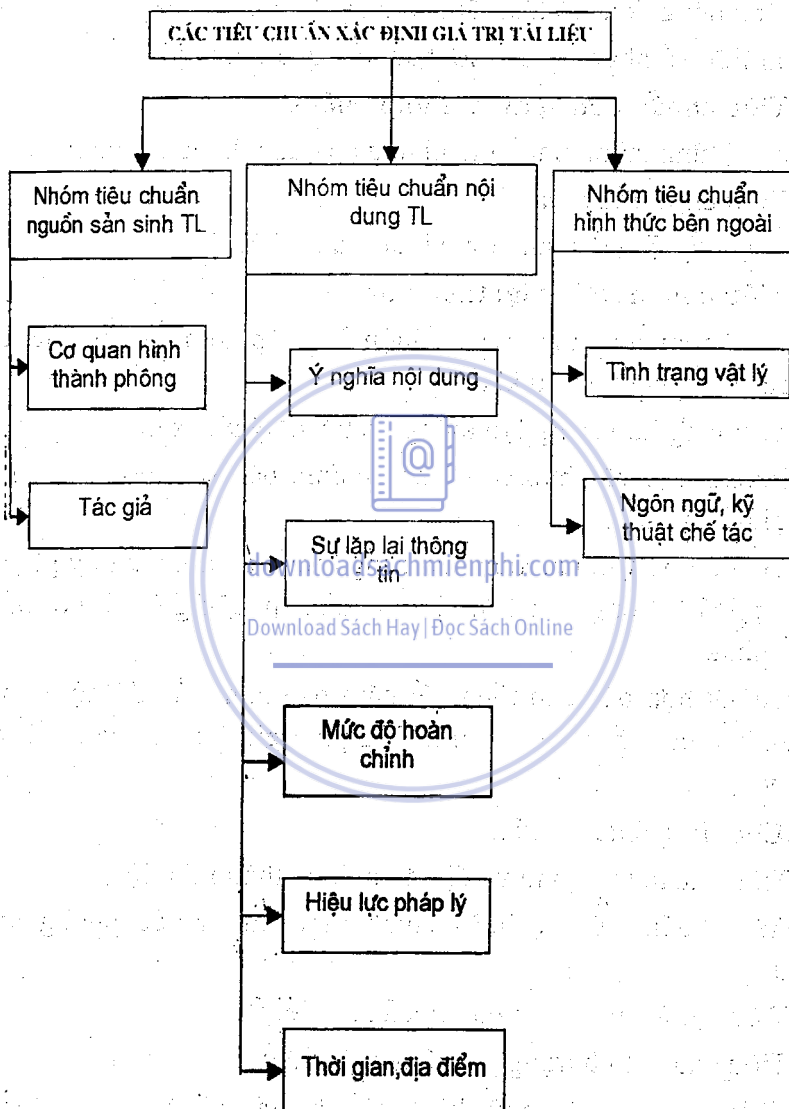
CÁC TIÊU CHUẨN XÁC ĐỊNH GIÁ TRỊ TÀI LIỆU

Nhóm tiêu chuẩn nguồn sản sinh TL

Nhóm tiêu chuẩn nội dung TL

Nhóm tiêu chuẩn hình thức bên ngoài

Cơ quan hình thành phông

Tác giả

Ý nghĩa nội dung

Sự lặp lại thông tin

Mức độ hoàn chỉnh

Hiệu lực pháp lý

Thời gian,địa điểm

Tình trạng vật lý

Ngôn ngữ, kỹ thuật chế tác

downloadsachmienphi.com

Download Sách Hay | Đọc Sách Online